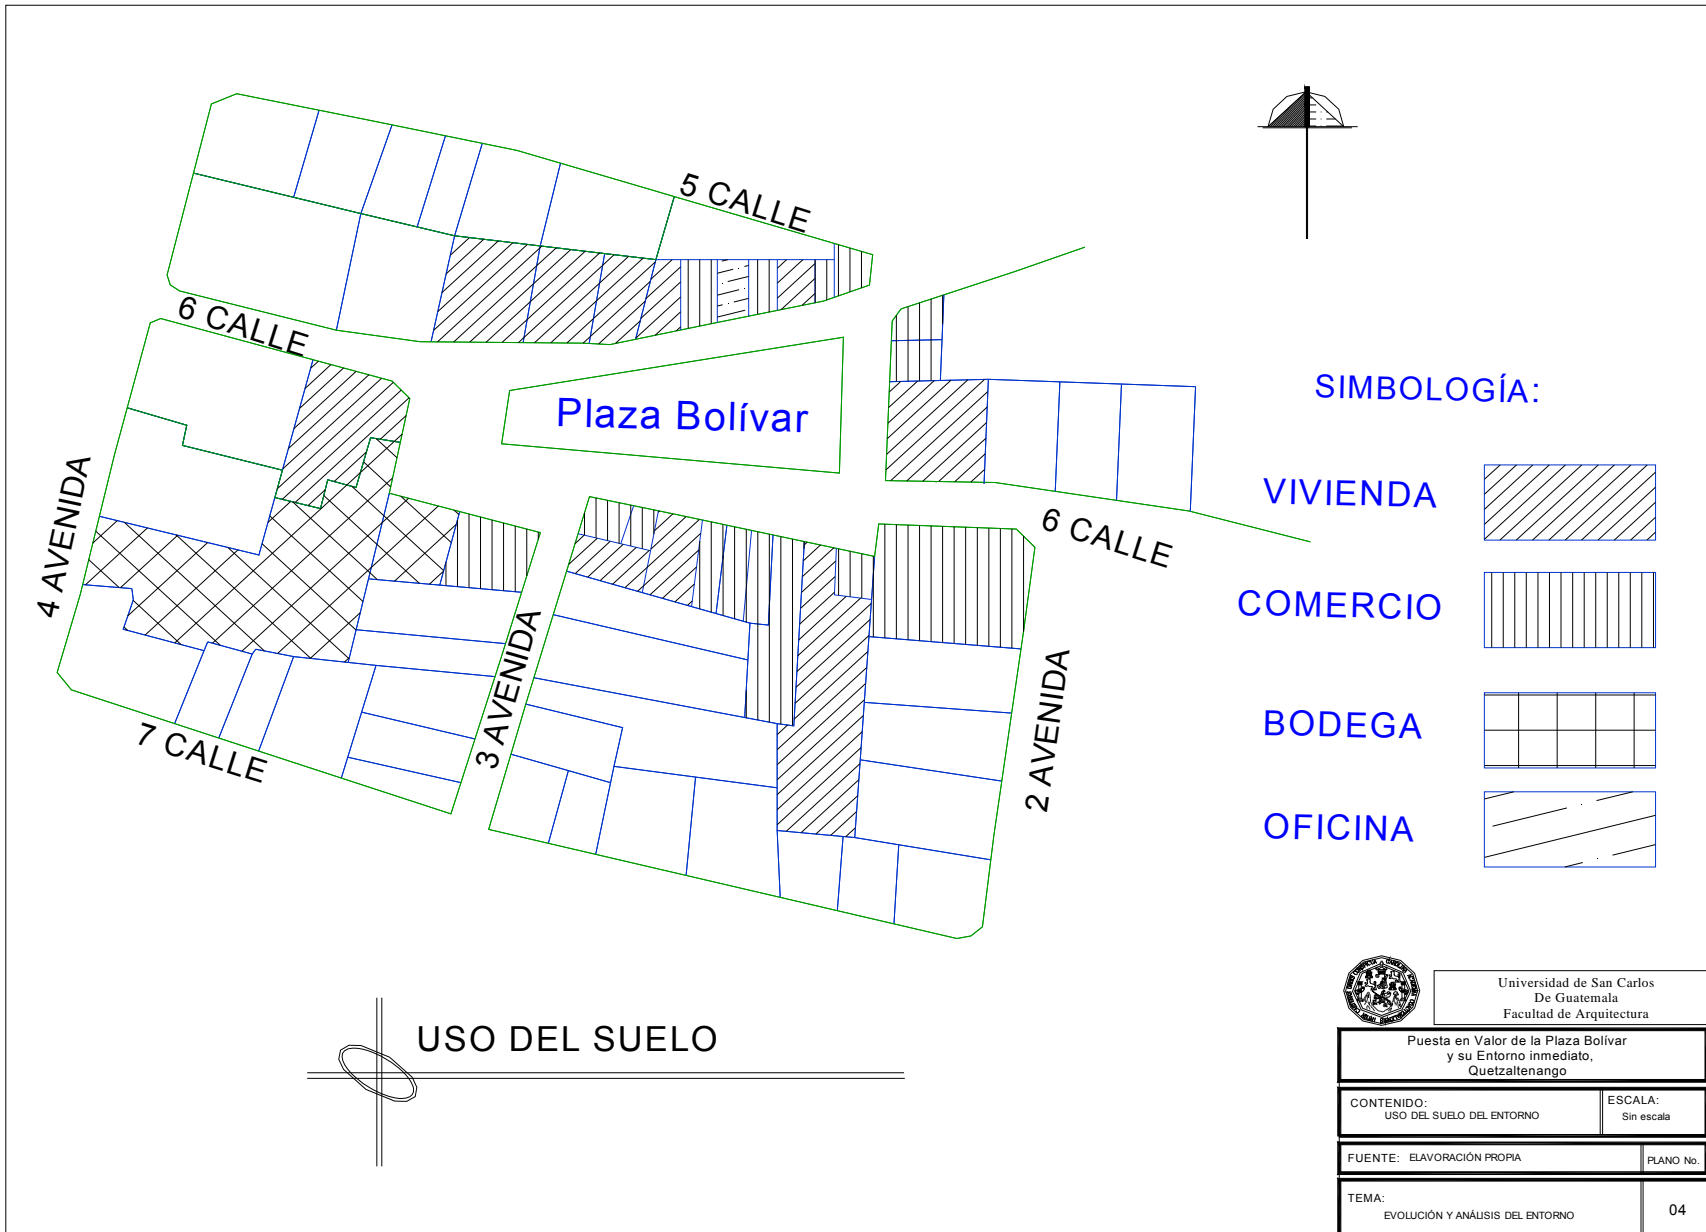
5 CALLE

6 CALLE

Plaza Bolívar

4 AVENIDA

3 AVENIDA

2 AVENIDA

6 CALLE

7 CALLE

SIMBOLOGÍA:

VIVIENDA

COMERCIO

BODEGA

OFICINA

USO DEL SUELO

Universidad de San Carlos
De Guatemala
Facultad de Arquitectura

Puesta en Valor de la Plaza Bolívar
y su Entorno inmediato,
Quetzaltenango

CONTENIDO:
USO DEL SUELO DEL ENTORNO

ESCALA:
Sin escala

FUENTE: ELAVORACIÓN PROPIA

PLANO No.

TEMA:
EVOLUCIÓN Y ANÁLISIS DEL ENTORNO

04